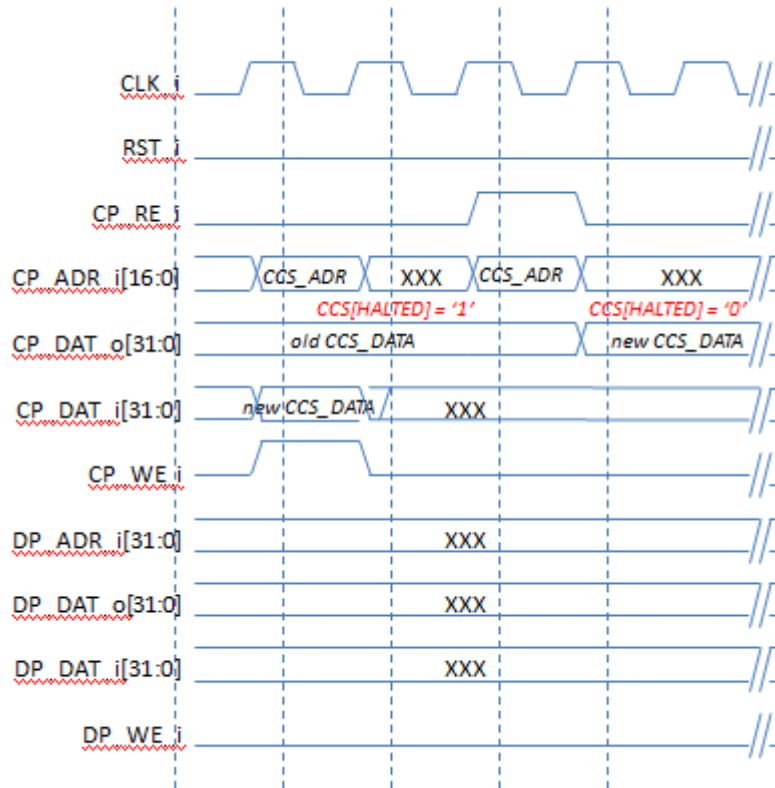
CLK_i

RST_i

CP_RE_i

CP_ADR_i[16:0]
CCS_ADR
XXX
CCS_ADR
XXX
CCS[HALTED] = '1'
CCS[HALTED] = '0'

CP_DAT_o[31:0]
old CCS_DATA
new CCS_DATA

CP_DAT_i[31:0]
new CCS_DATA
XXX

CP_WE_i

DP_ADR_i[31:0]
XXX

DP_DAT_o[31:0]
XXX

DP_DAT_i[31:0]
XXX

DP_WE_i